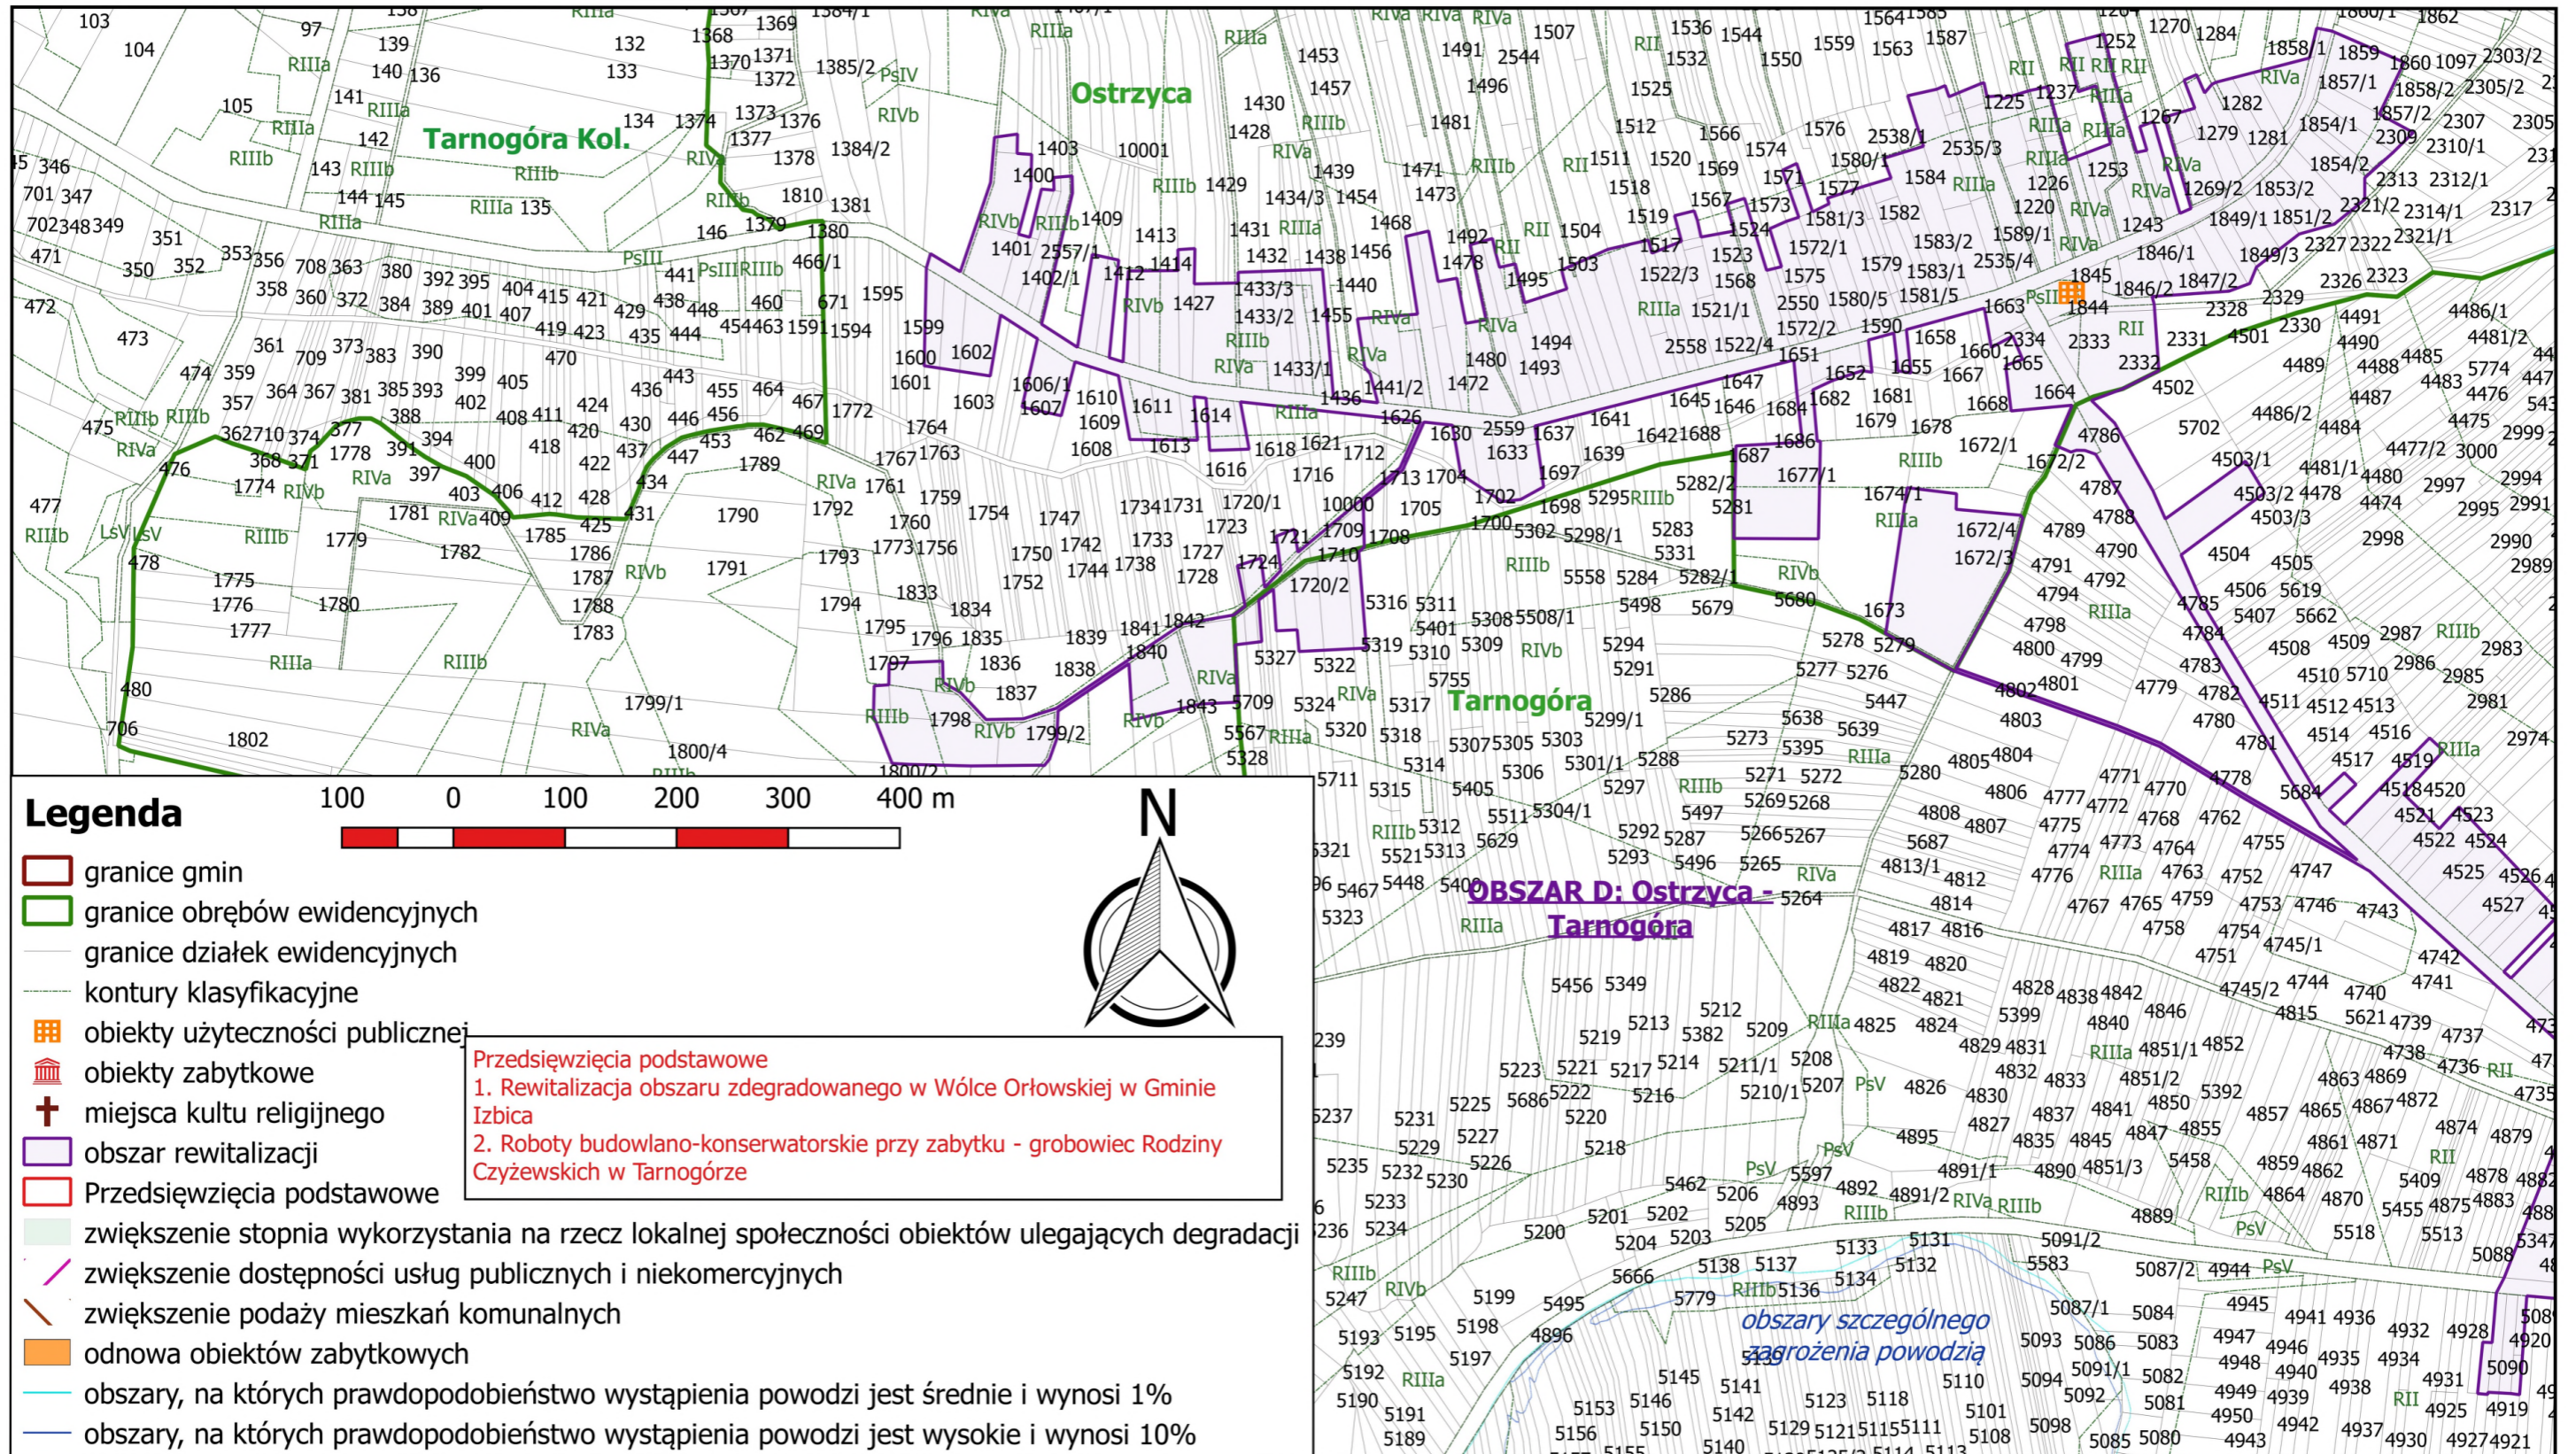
Ostrzyca

Tarnogóra Kol.

Tarnogóra

OBSZAR D: Ostrzyca - Tarnogóra

obszary szczególnego zagrożenia powodzią

Legenda

100 0 100 200 300 400 m

N

granice gmin
granice obrębów ewidencyjnych
granice działek ewidencyjnych
kontury klasyfikacyjne
obiekty użyteczności publicznej
obiekty zabytkowe
miejsca kultu religijnego
obszar rewitalizacji
Przedsięwzięcia podstawowe
zwiększenie stopnia wykorzystania na rzecz lokalnej społeczności obiektów ulegających degradacji
zwiększenie dostępności usług publicznych i niekomercyjnych
zwiększenie podaży mieszkań komunalnych
odnowa obiektów zabytkowych
obszary, na których prawdopodobieństwo wystąpienia powodzi jest średnie i wynosi 1%
obszary, na których prawdopodobieństwo wystąpienia powodzi jest wysokie i wynosi 10%

Przedsięwzięcia podstawowe
1. Rewitalizacja obszaru zdegradowanego w Wólce Orłowskiej w Gminie Izbica
2. Roboty budowlano-konserwatorskie przy zabytku - grobowiec Rodziny Czyżewskich w Tarnogórze